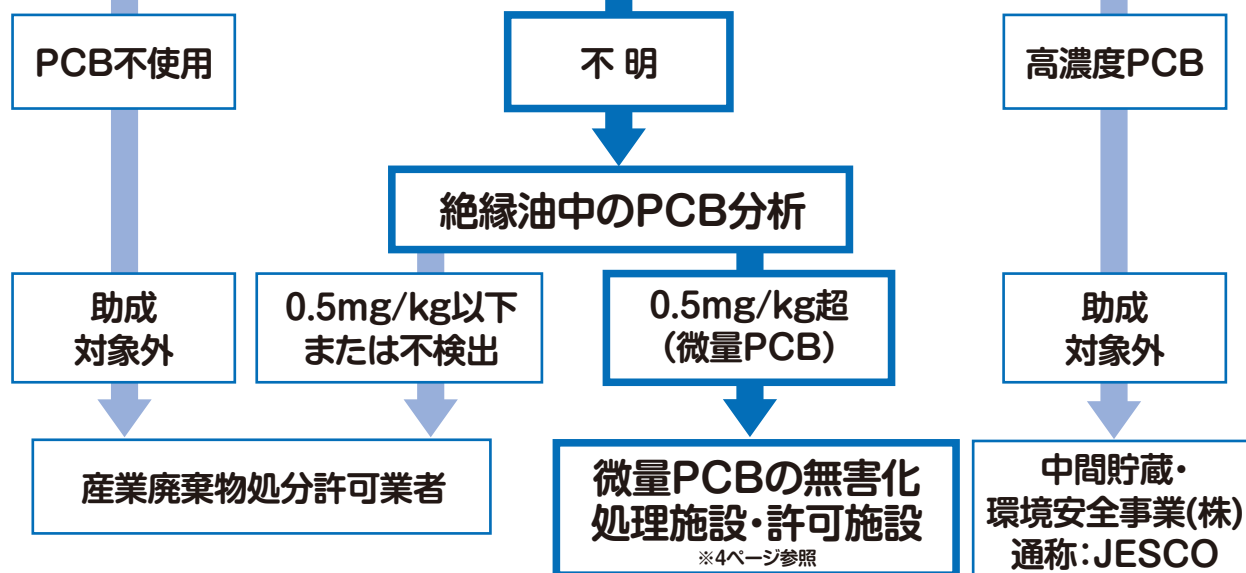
PCB不使用

不 明

高濃度PCB

絶縁油中のPCB分析

助成
対象外

0.5mg/kg以下
または不検出

0.5mg/kg超
(微量PCB)

助成
対象外

産業廃棄物処分許可業者

微量PCBの無害化
処理施設・許可施設
※4ページ参照

中間貯蔵・
環境安全事業(株)
通称:JESCO